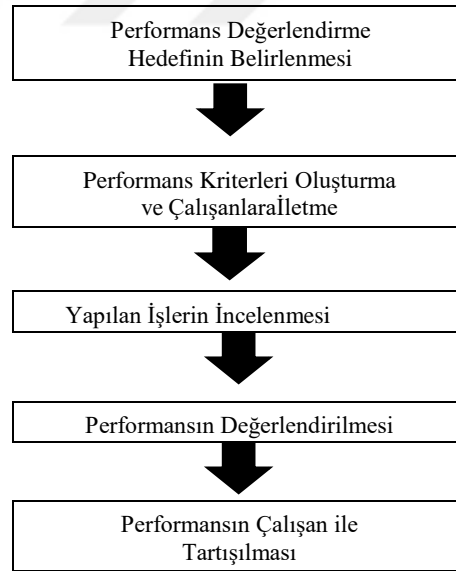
Performans Değerlendirme Hedefinin Belirlenmesi

Performans Kriterleri Oluşturma ve ÇalışanlaraİIetme

Yapılan İşlerin İncelenmesi

Performansın Değerlendirilmesi

Performansın Çalışan ile Tartışılması